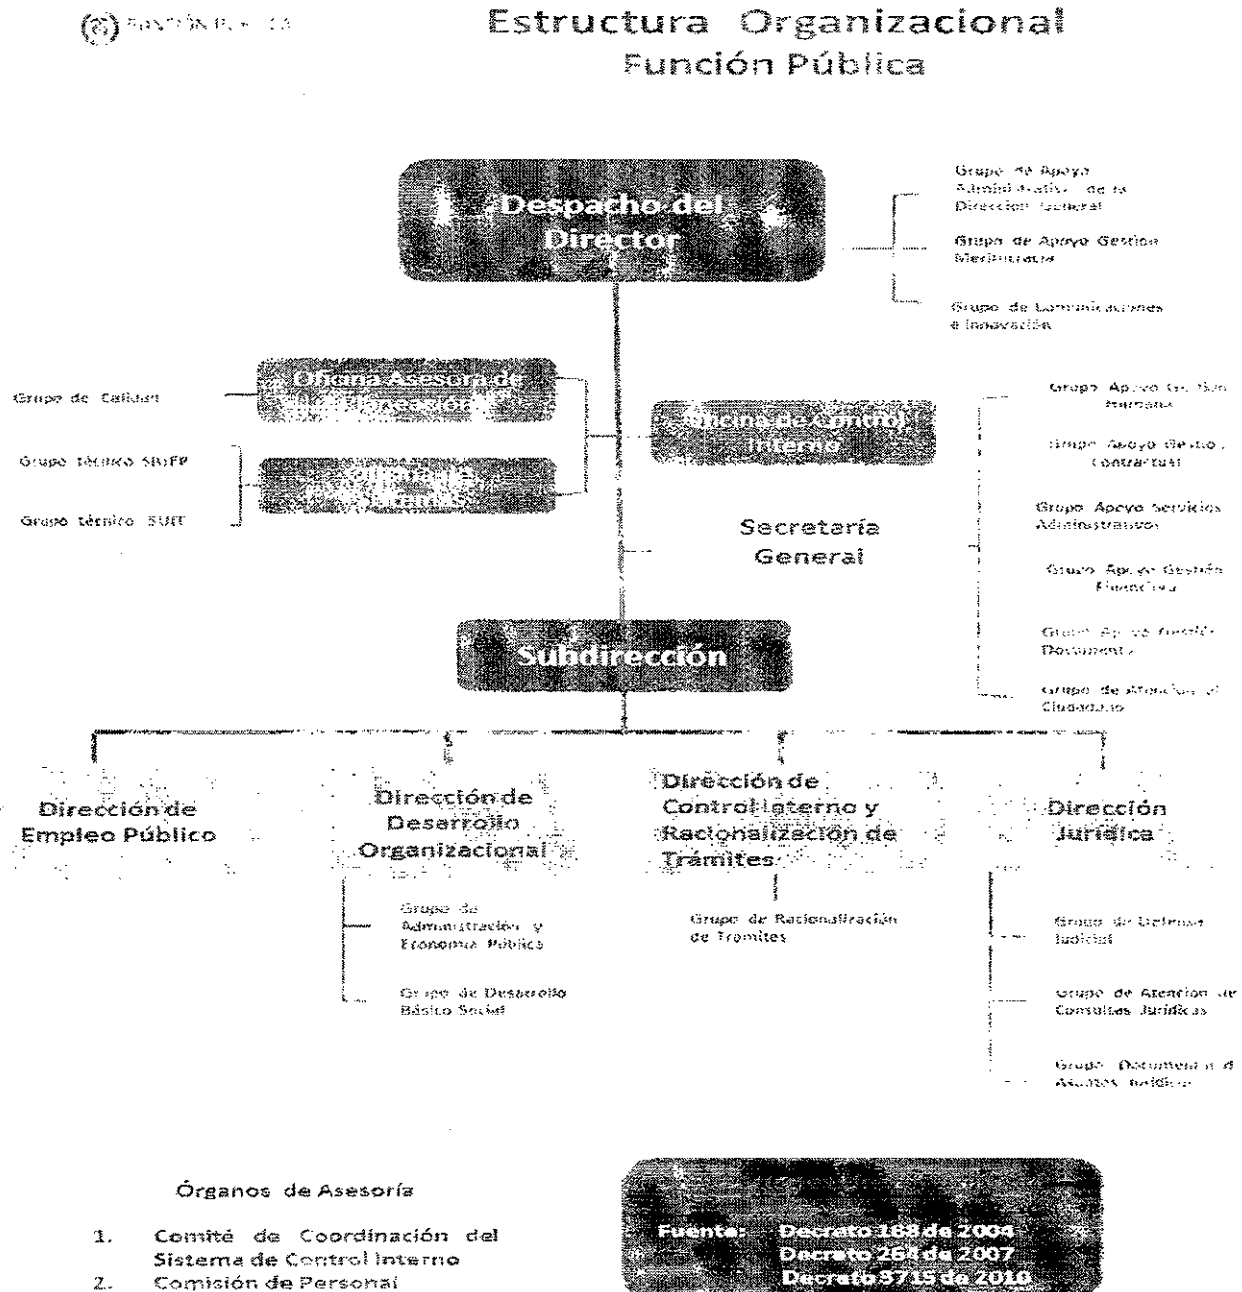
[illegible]

Estructura Organizacional
Función Pública

Despacho del Director

Grupo de Apoyo Administrativo de la Dirección General

Grupo de Apoyo Gestión Meritocracia

Grupo de Comunicaciones e Innovación

Grupo de Calidad

Oficina Asesora de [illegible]

Grupo técnico SUIFP

Oficina de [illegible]

Grupo técnico SUIT

Oficina de Control Interno

Secretaría General

Grupo Apoyo Gestión Humana

Grupo Apoyo Gestión Contractual

Grupo Apoyo Servicios Administrativos

Grupo Apoyo Gestión Financiera

Grupo Apoyo Gestión Documental

Grupo de Atención al Ciudadano

Subdirección

Dirección de Empleo Público

Dirección de Desarrollo Organizacional

Grupo de Administración y Economía Pública

Grupo de Desarrollo Básico Social

Dirección de Control Interno y Racionalización de Trámites

Grupo de Racionalización de Trámites

Dirección Jurídica

Grupo de Defensa Judicial

Grupo de Atención de Consultas Jurídicas

Grupo Documental de Asuntos Jurídicos

Órganos de Asesoría

1. Comité de Coordinación del Sistema de Control Interno
2. Comisión de Personal

Fuente: Decreto 188 de 2004
Decreto 264 de 2007
Decreto 3715 de 2010